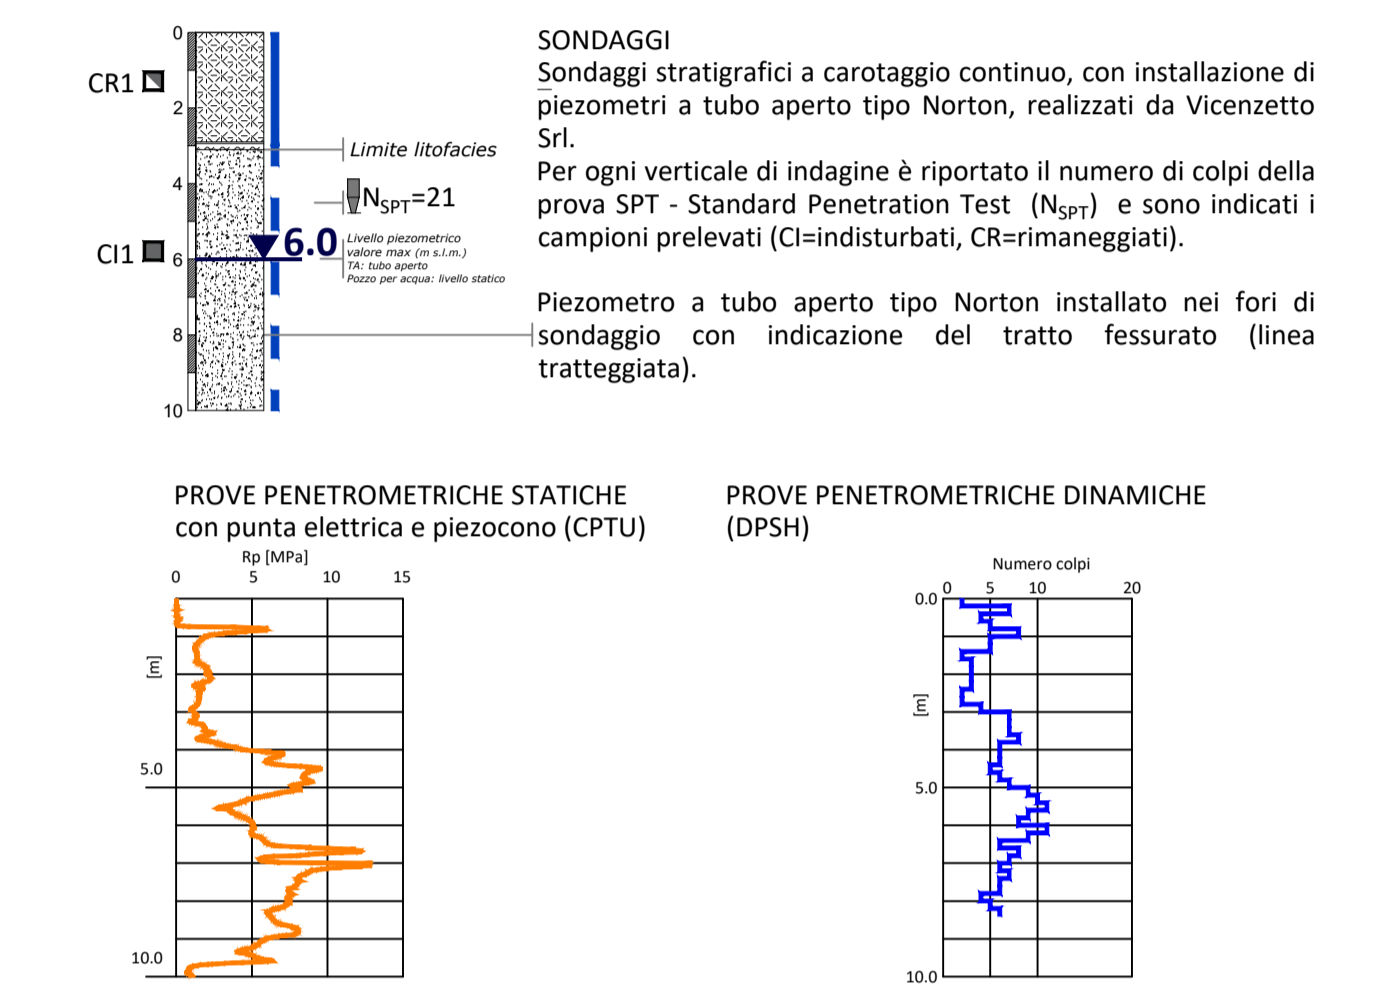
0
2
4
6
8
10
CR1
CI1
Limite litofacies
$N_{SPT}$=21
6.0
Livello piezometrico valore max (m s.l.m.)
TA: tubo aperto
Pozzo per acqua: livello statico

SONDAGGI
Sondaggi stratigrafici a carotaggio continuo, con installazione di piezometri a tubo aperto tipo Norton, realizzati da Vicenzetto Srl.
Per ogni verticale di indagine è riportato il numero di colpi della prova SPT - Standard Penetration Test ($N_{SPT}$) e sono indicati i campioni prelevati (CI=indisturbati, CR=rimaneggiati).

Piezometro a tubo aperto tipo Norton installato nei fori di sondaggio con indicazione del tratto fessurato (linea tratteggiata).

PROVE PENETROMETRICHE STATICHE
con punta elettrica e piezocono (CPTU)
Rp [MPa]
0 5 10 15
[m]
5.0
10.0

PROVE PENETROMETRICHE DINAMICHE
(DPSH)
Numero colpi
0 5 10 20
0.0
[m]
5.0
10.0